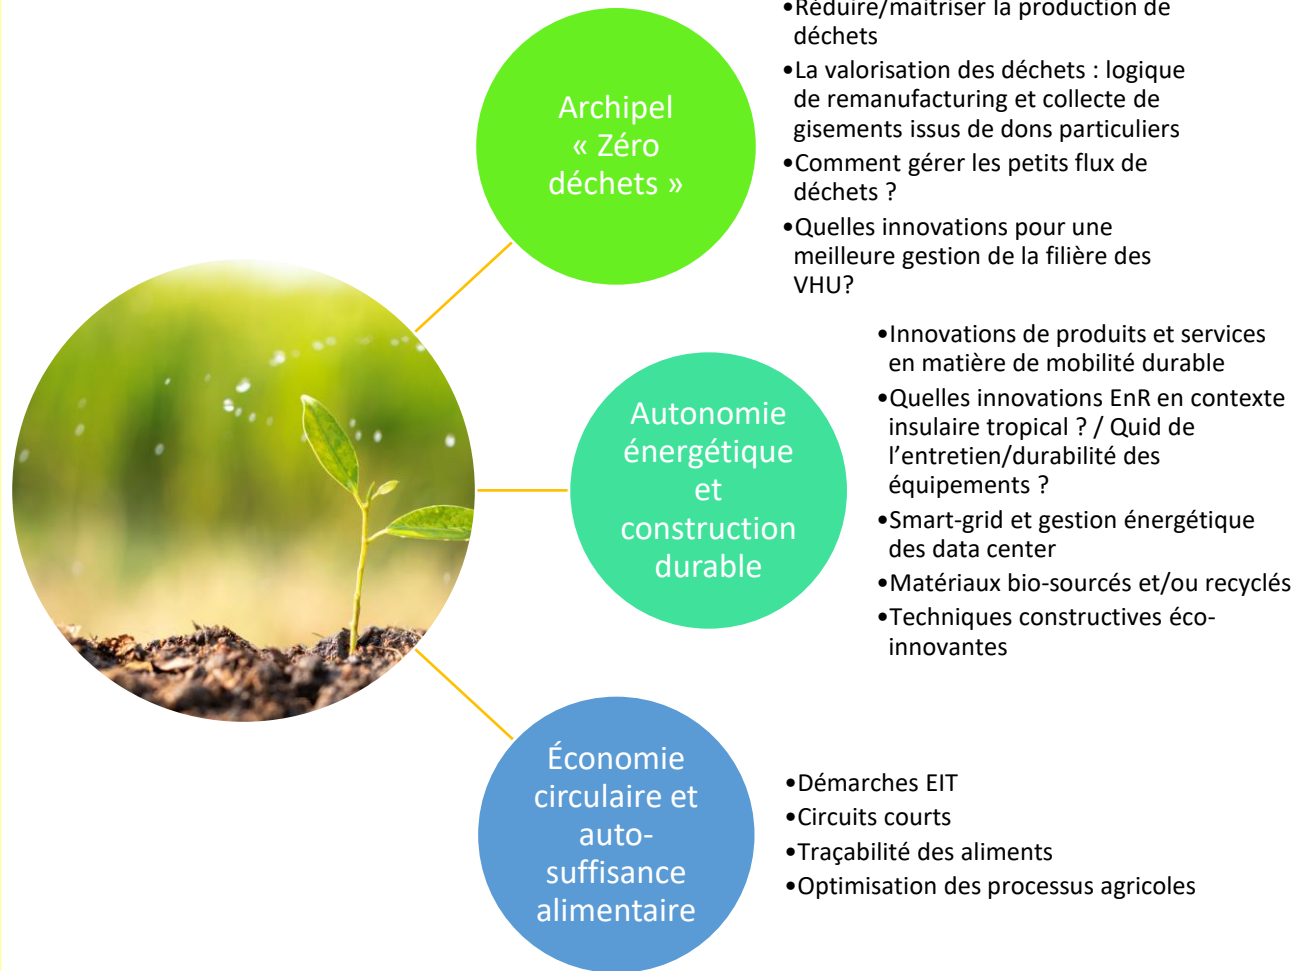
Archipel « Zéro déchets »

•Réduire/maitriser la production de déchets
•La valorisation des déchets : logique de remanufacturing et collecte de gisements issus de dons particuliers
•Comment gérer les petits flux de déchets ?
•Quelles innovations pour une meilleure gestion de la filière des VHU?

Autonomie énergétique et construction durable

•Innovations de produits et services en matière de mobilité durable
•Quelles innovations EnR en contexte insulaire tropical ? / Quid de l'entretien/durabilité des équipements ?
•Smart-grid et gestion énergétique des data center
•Matériaux bio-sourcés et/ou recyclés
•Techniques constructives éco-innovantes

Économie circulaire et auto-suffisance alimentaire

•Démarches EIT
•Circuits courts
•Traçabilité des aliments
•Optimisation des processus agricoles